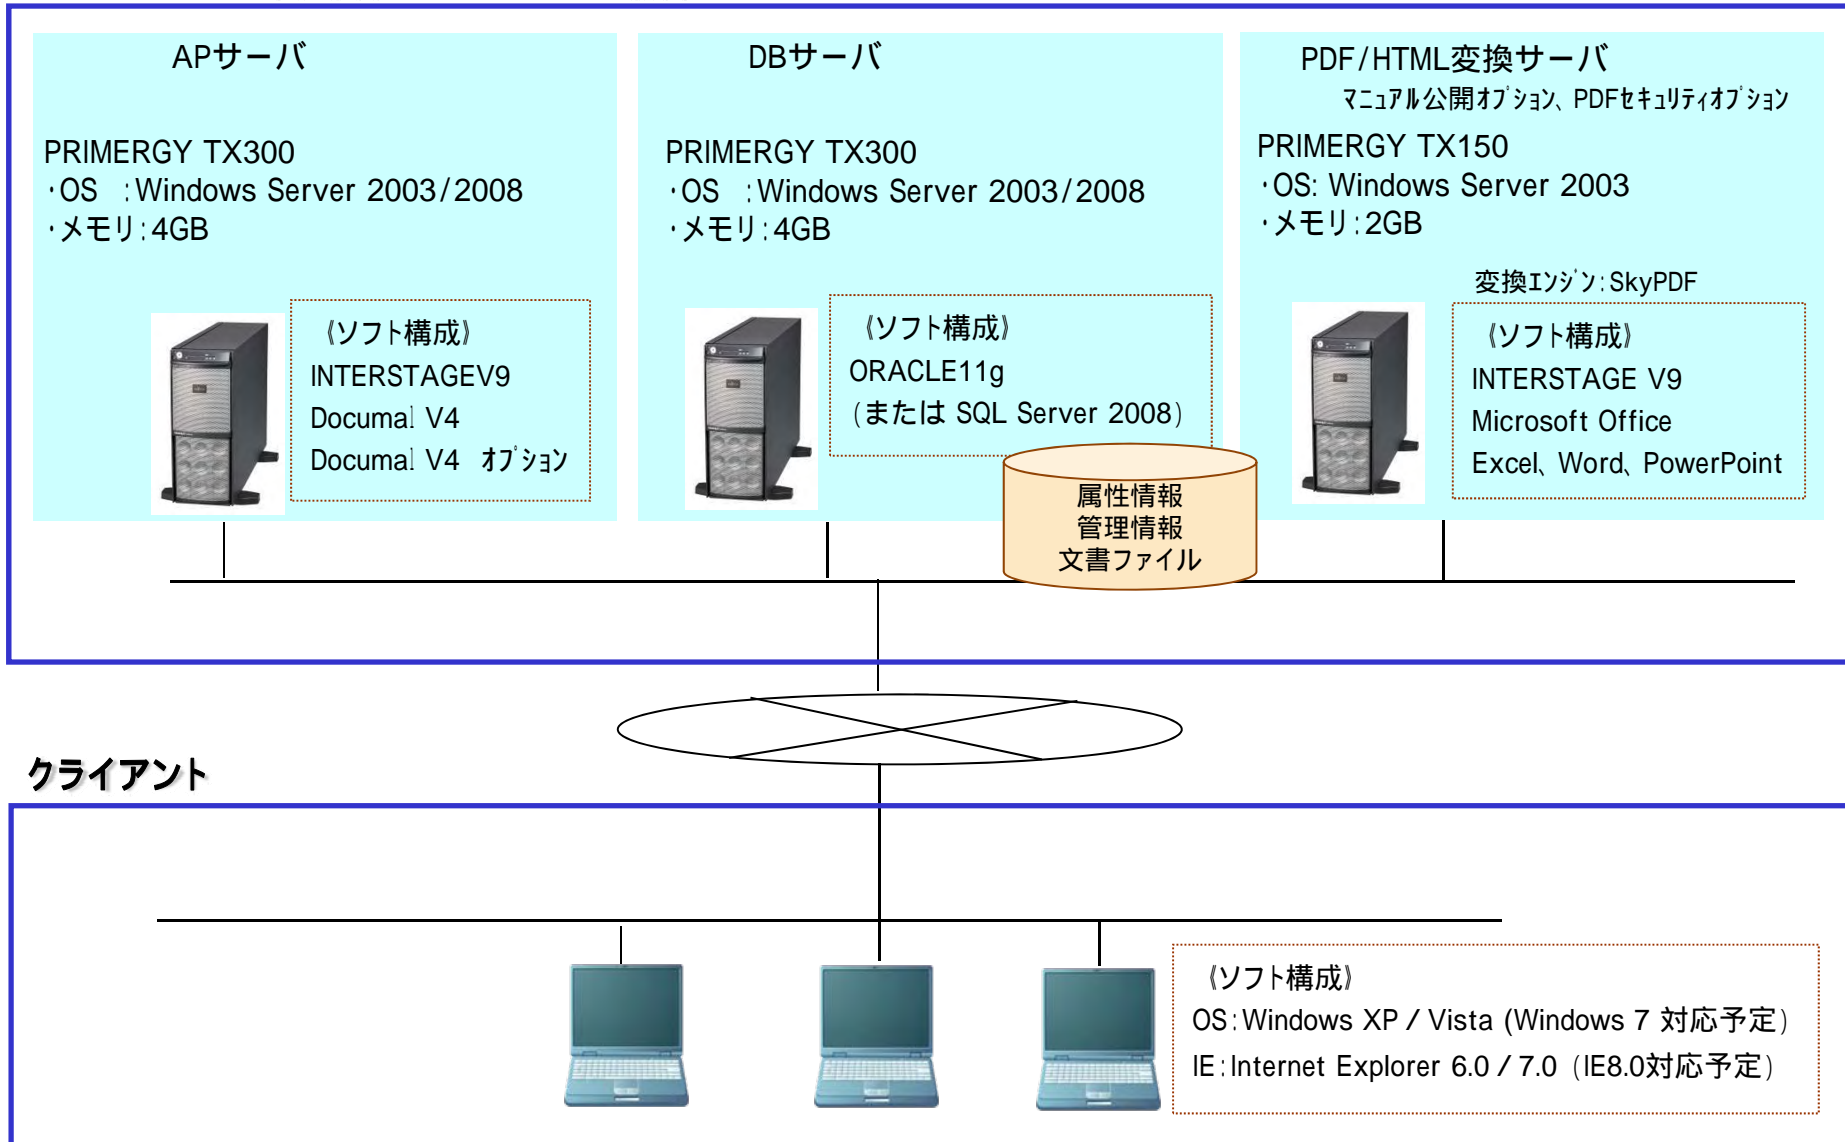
APサーバ

PRIMERGY TX300
・OS ：Windows Server 2003/2008
・メモリ：4GB

《ソフト構成》
INTERSTAGEV9
Documal V4
Documal V4 ｵﾌﾟｼｮﾝ

DBサーバ

PRIMERGY TX300
・OS ：Windows Server 2003/2008
・メモリ：4GB

《ソフト構成》
ORACLE11g
（または SQL Server 2008）

属性情報
管理情報
文書ファイル

PDF/HTML変換サーバ
ﾏﾆｭｱﾙ公開ｵﾌﾟｼｮﾝ、PDFｾｷｭﾘﾃｨｵﾌﾟｼｮﾝ

PRIMERGY TX150
・OS: Windows Server 2003
・メモリ：2GB

変換ｴﾝｼﾞﾝ：SkyPDF

《ソフト構成》
INTERSTAGE V9
Microsoft Office
Excel、Word、PowerPoint

クライアント

《ソフト構成》
OS：Windows XP / Vista (Windows 7 対応予定)
IE：Internet Explorer 6.0 / 7.0 （IE8.0対応予定）